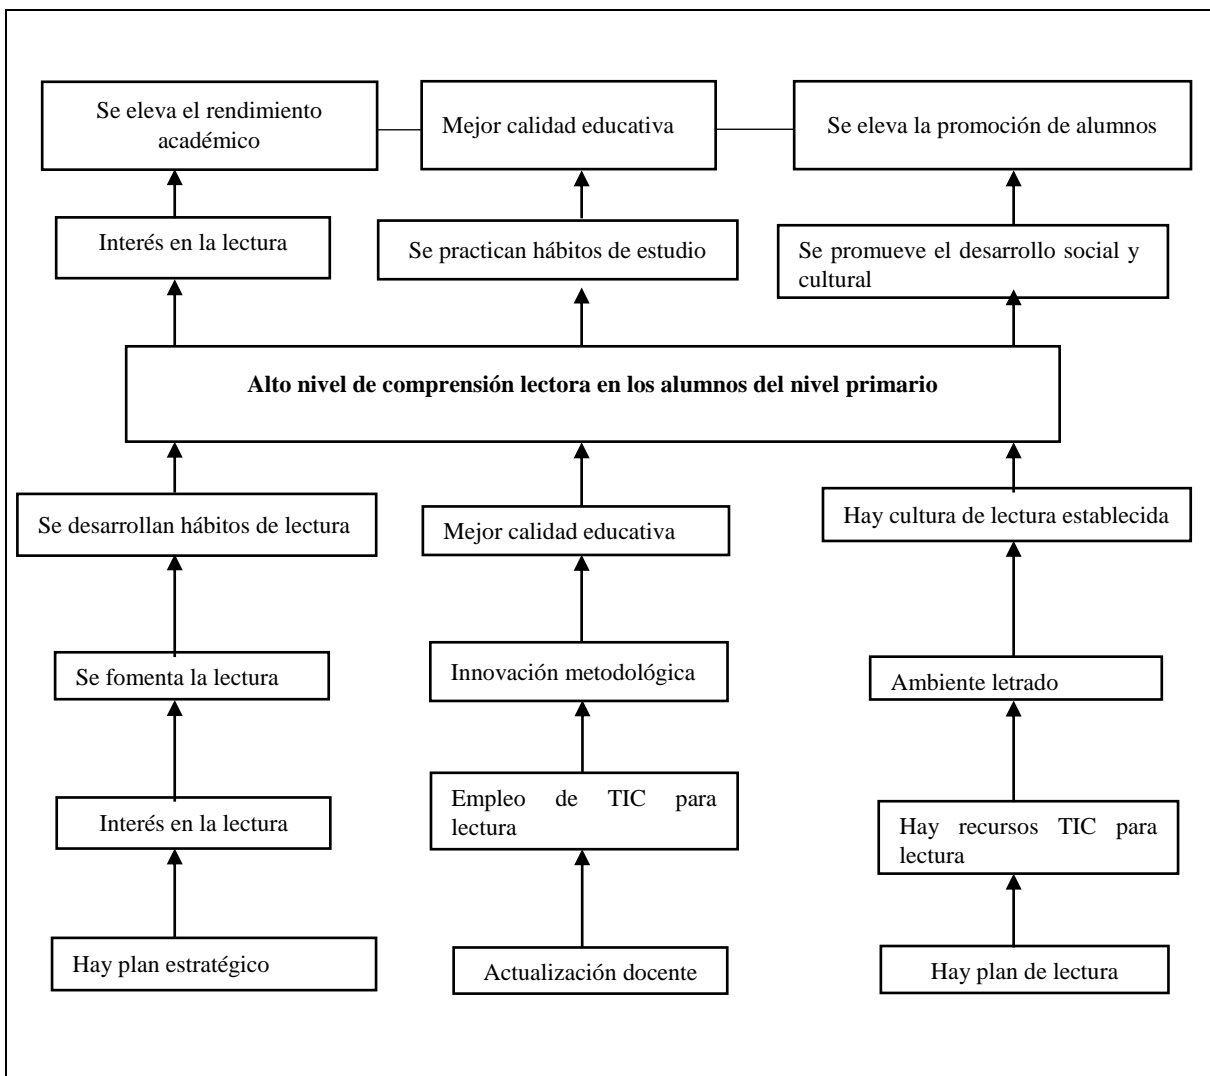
Se eleva el rendimiento académico

Mejor calidad educativa

Se eleva la promoción de alumnos

Interés en la lectura

Se practican hábitos de estudio

Se promueve el desarrollo social y cultural

**Alto nivel de comprensión lectora en los alumnos del nivel primario**

Se desarrollan hábitos de lectura

Mejor calidad educativa

Hay cultura de lectura establecida

Se fomenta la lectura

Innovación metodológica

Ambiente letrado

Interés en la lectura

Empleo de TIC para lectura

Hay recursos TIC para lectura

Hay plan estratégico

Actualización docente

Hay plan de lectura